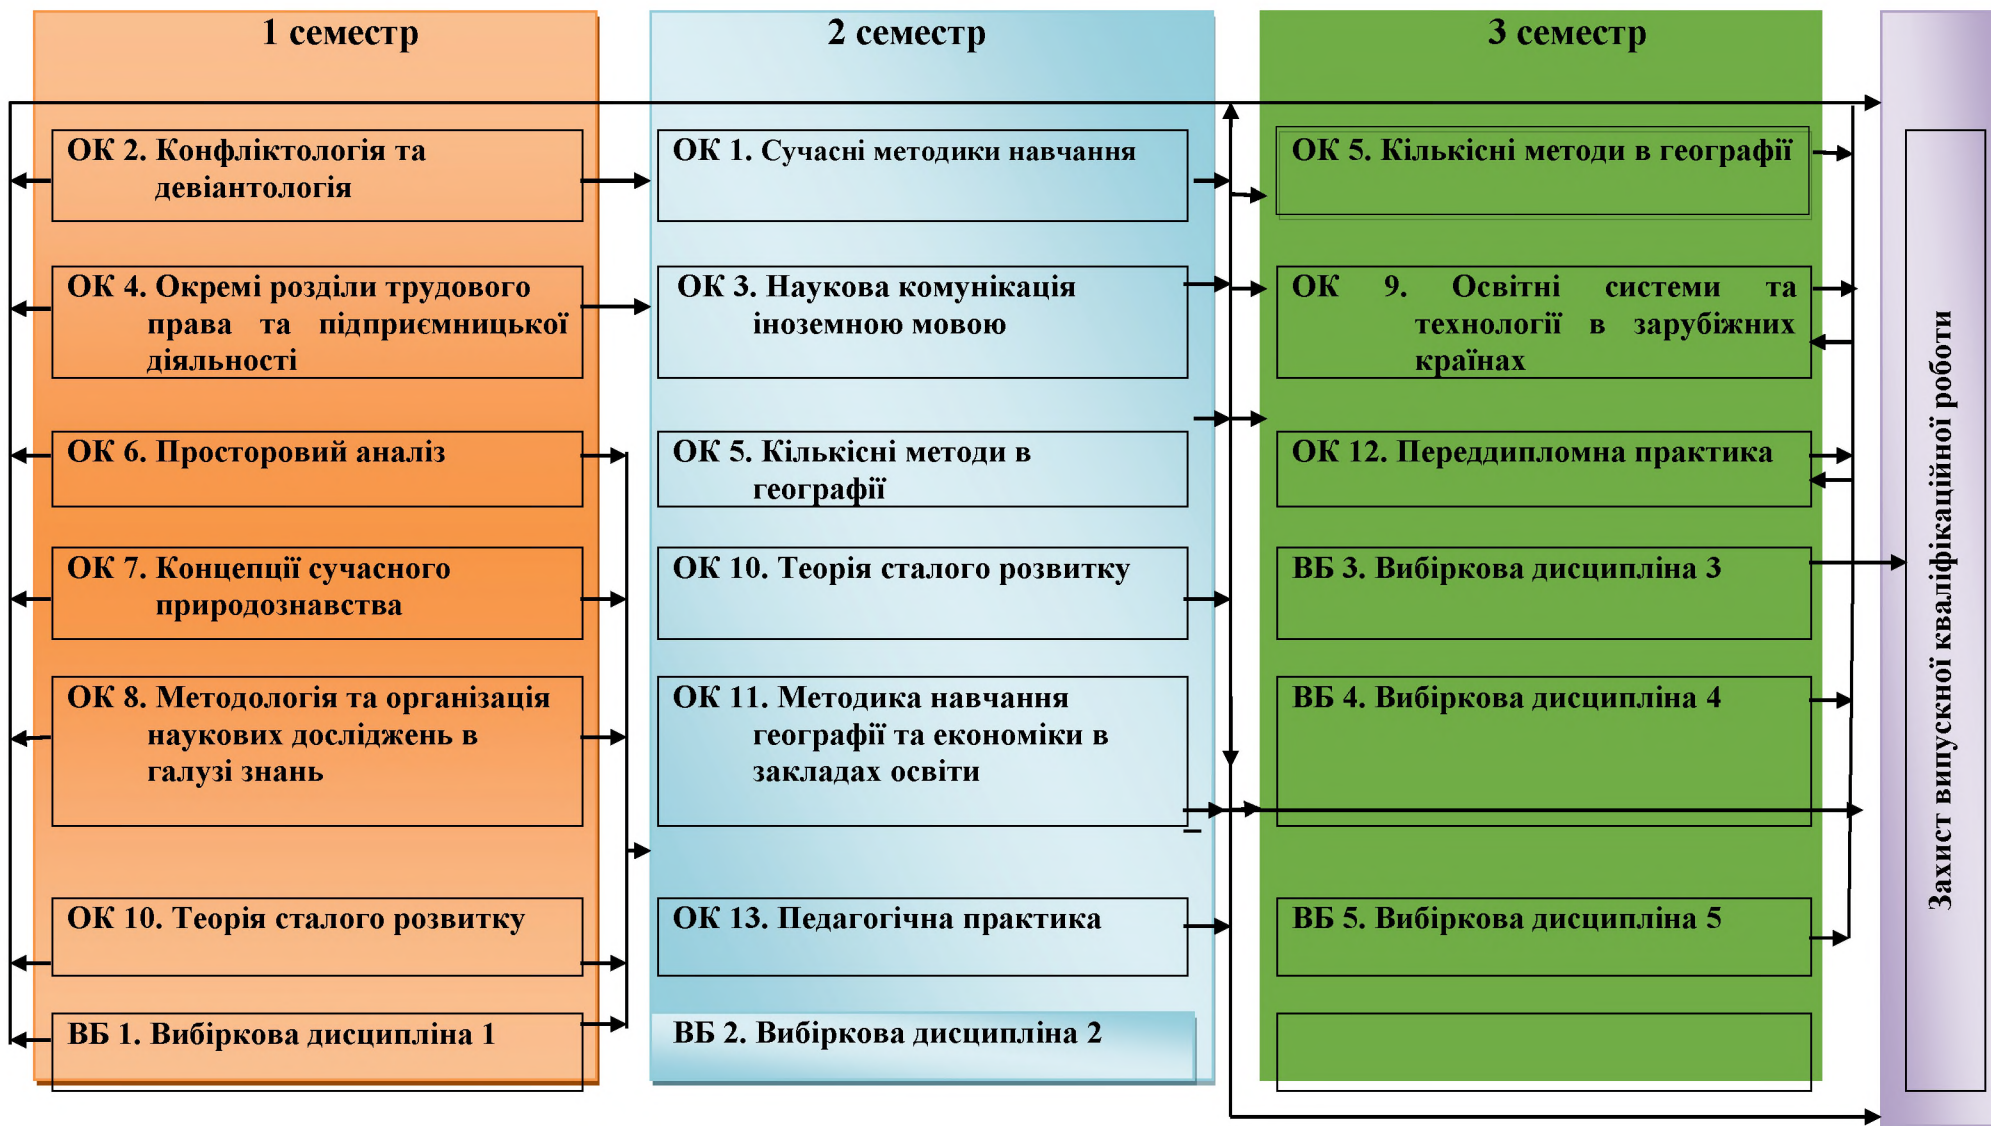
1 семестр

ОК 2. Конфліктологія та девіантологія

ОК 4. Окремі розділи трудового права та підприємницької діяльності

ОК 6. Просторовий аналіз

ОК 7. Концепції сучасного природознавства

ОК 8. Методологія та організація наукових досліджень в галузі знань

ОК 10. Теорія сталого розвитку

ВБ 1. Вибіркова дисципліна 1

2 семестр

ОК 1. Сучасні методики навчання

ОК 3. Наукова комунікація іноземною мовою

ОК 5. Кількісні методи в географії

ОК 10. Теорія сталого розвитку

ОК 11. Методика навчання географії та економіки в закладах освіти

ОК 13. Педагогічна практика

ВБ 2. Вибіркова дисципліна 2

3 семестр

ОК 5. Кількісні методи в географії

ОК 9. Освітні системи та технології в зарубіжних країнах

ОК 12. Переддипломна практика

ВБ 3. Вибіркова дисципліна 3

ВБ 4. Вибіркова дисципліна 4

ВБ 5. Вибіркова дисципліна 5

Захист випускної кваліфікаційної роботи